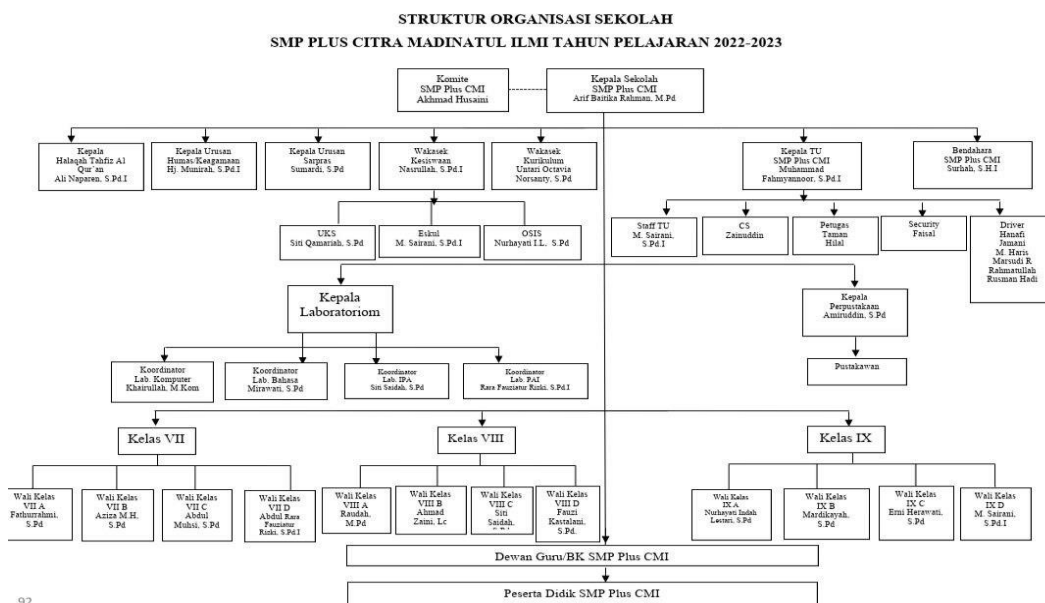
STRUKTUR ORGANISASI SEKOLAH
SMP PLUS CITRA MADINATUL ILMI TAHUN PELAJARAN 2022-2023

Komite
SMP Plus CMI
Akhmad Husaini

Kepala Sekolah
SMP Plus CMI
Arif Baitika Rahman, M.Pd

Kepala
Halaqah Tahfiz Al Qur'an
Ali Naparen, S.Pd.I

Kepala Urusan
Humas/Keagamaan
Hj. Munirah, S.Pd.I

Kepala Urusan
Sarpras
Sumardi, S.Pd

Wakasek
Kesiswaan
Nasrullah, S.Pd.I

Wakasek
Kurikulum
Untari Octavia
Norsanty, S.Pd

Kepala TU
SMP Plus CMI
Muhammad
Fahmyannoor, S.Pd.I

Bendahara
SMP Plus CMI
Surhab, S.H.I

UKS
Siti Qamariah, S.Pd

Eskul
M. Sairani, S.Pd.I

OSIS
Nurhayati I.L., S.Pd

Staff TU
M. Sairani,
S.Pd.I

CS
Zainuddin

Petugas
Taman
Hilal

Security
Faisal

Driver
Hanafi
Jamani
M. Haris
Marsudi R
Rahmatullah
Rusman Hadi

Kepala
Laboratoriom

Kepala
Perpustakaan
Amiruddin, S.Pd

Pustakawan

Koordinator
Lab. Komputer
Khairullah, M.Kom

Koordinator
Lab. Bahasa
Mirawati, S.Pd

Koordinator
Lab. IPA
Siti Saidah, S.Pd

Koordinator
Lab. PAI
Rara Fauziatur Rizki, S.Pd.I

Kelas VII

Kelas VIII

Kelas IX

Wali Kelas
VII A
Fathurrahmi,
S.Pd

Wali Kelas
VII B
Aziza M.H,
S.Pd

Wali Kelas
VII C
Abdul
Muhsi, S.Pd

Wali Kelas
VII D
Abdul Rara
Fauziatur
Rizki, S.Pd.I

Wali Kelas
VIII A
Raudah,
M.Pd

Wali Kelas
VIII B
Ahmad
Zaini, Lc

Wali Kelas
VIII C
Siti
Saidah,
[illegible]

Wali Kelas
VIII D
Fauzi
Kastalani,
S.Pd.

Wali Kelas
IX A
Nurhayati Indah
Lestari, S.Pd

Wali Kelas
IX B
Mardikayah,
S.Pd

Wali Kelas
IX C
Erni Herawati,
S.Pd

Wali Kelas
IX D
M. Sairani,
S.Pd.I

Dewan Guru/BK SMP Plus CMI

Peserta Didik SMP Plus CMI

93